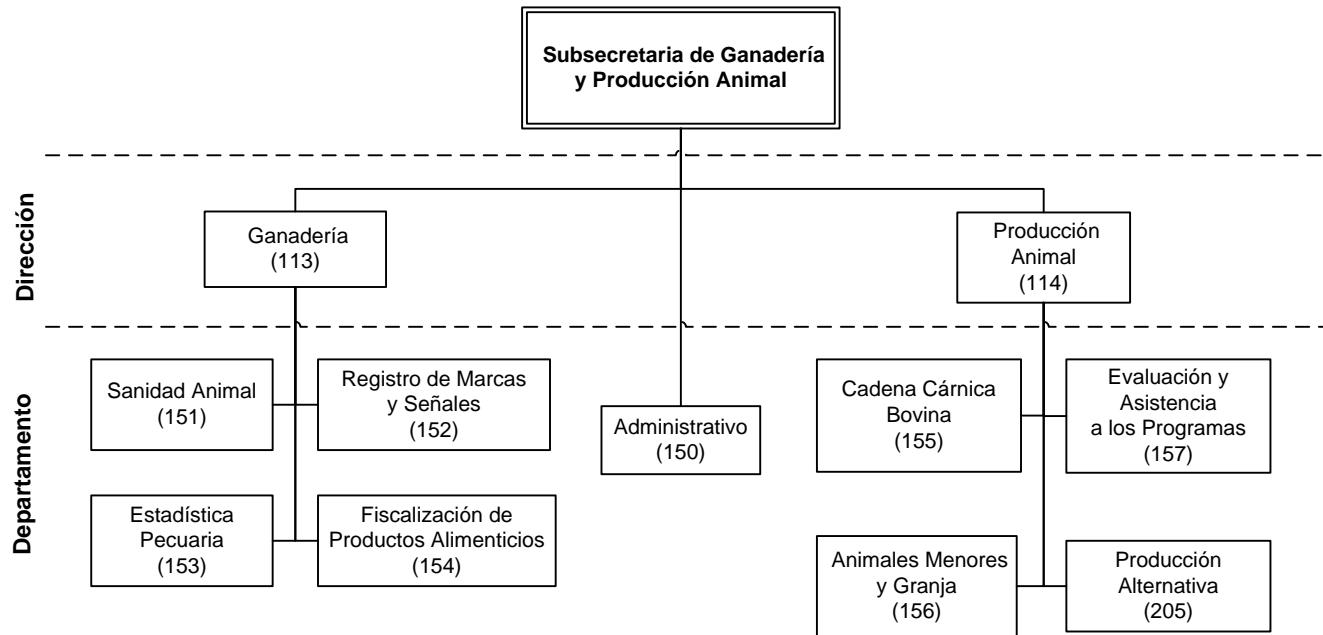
Subsecretaria de Ganadería y Producción Animal

Dirección

Ganadería (113)

Producción Animal (114)

Departamento

Sanidad Animal (151)

Registro de Marcas y Señales (152)

Administrativo (150)

Cadena Cárnica Bovina (155)

Evaluación y Asistencia a los Programas (157)

Estadística Pecuaria (153)

Fiscalización de Productos Alimenticios (154)

Animales Menores y Granja (156)

Producción Alternativa (205)